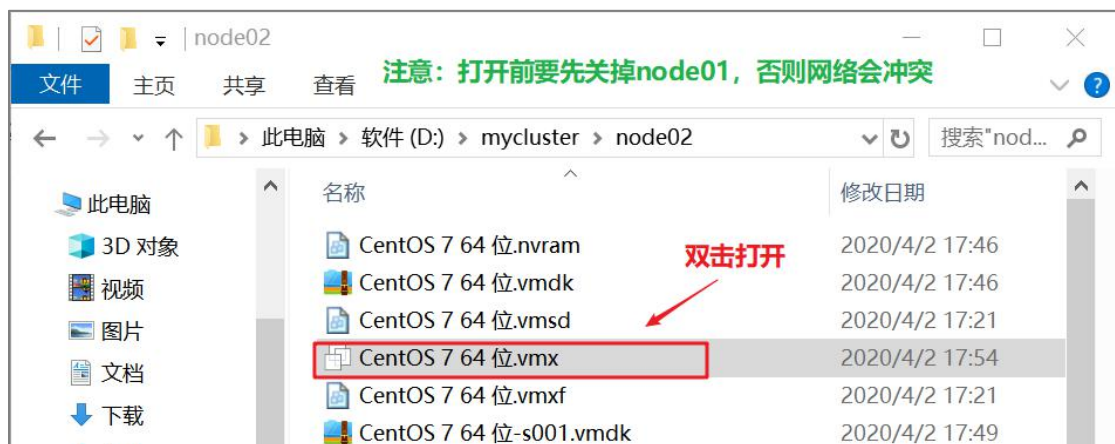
node02

文件 主页 共享 查看 注意：打开前要先关掉node01，否则网络会冲突

此电脑 › 软件 (D:) › mycluster › node02

搜索"nod...

此电脑
3D 对象
视频
图片
文档
下载

| 名称 | 修改日期 |
|---|---|
| CentOS 7 64 位.nvram | 2020/4/2 17:46 |
| CentOS 7 64 位.vmdk | 2020/4/2 17:46 |
| CentOS 7 64 位.vmsd | 2020/4/2 17:21 |
| CentOS 7 64 位.vmx | 2020/4/2 17:54 |
| CentOS 7 64 位.vmxf | 2020/4/2 17:21 |
| CentOS 7 64 位-s001.vmdk | 2020/4/2 17:49 |

双击打开